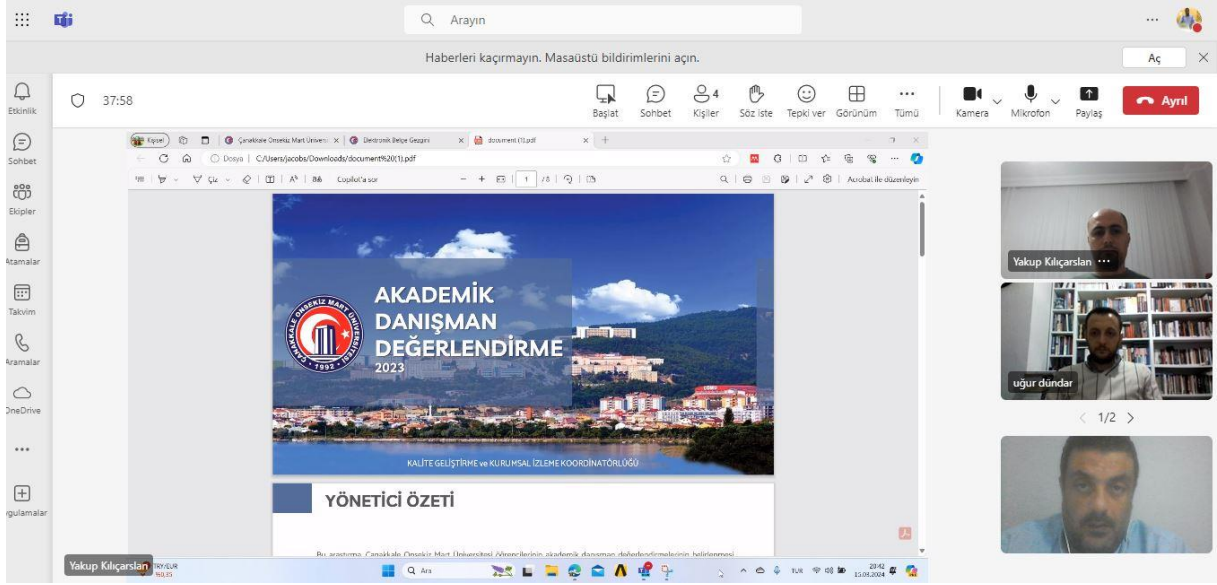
Arayın

Haberleri kaçırmayın. Masaüstü bildirimlerini açın.

Aç

Etkinlik

Sohbet

Ekipler

Atamalar

Takvim

Aramalar

OneDrive

...

ygulamalar

37:58

Başlat

Sohbet

4

Kişiler

Söz iste

Tepki ver

Görünüm

Tümü

Kamera

Mikrofon

Paylaş

Ayrıl

Kişisel

Çanakkale Onsekiz Mart Üniversi

Elektronik Belge Gezgini

document (1).pdf

Dosya | C:/Users/jacobs/Downloads/document%20(1).pdf

Çiz

Copilot'a sor

1 /8

Acrobat ile düzenleyin

ÇANAKKALE ONSEKİZ MART ÜNİVERSİTESİ 1992

AKADEMİK DANIŞMAN DEĞERLENDİRME 2023

KALİTE GELİŞTİRME ve KURUMSAL İZLEME KOORDİNATÖRLÜĞÜ

YÖNETİCİ ÖZETİ

Bu araştırma, Çanakkale Onsekiz Mart Üniversitesi öğrencilerinin akademik danışman değerlendirmelerinin belirlenmesi

Yakup Kılıçarslan

uğur dündar

1/2

Yakup Kılıçarslan

TRY/EUR

Ara

20:42
15.05.2024